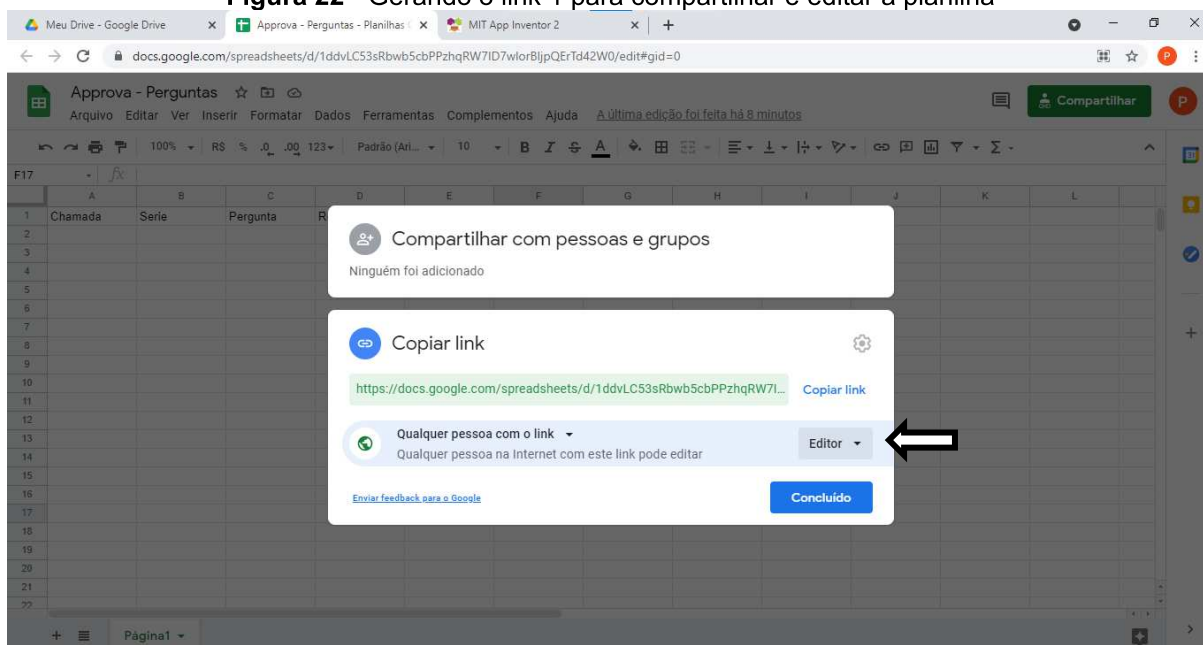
Figura 22 - Gerando o link 1 para compartilhar e editar a planilha

Meu Drive - Google Drive
Approva - Perguntas - Planilhas
MIT App Inventor 2

docs.google.com/spreadsheets/d/1ddvLC53sRbwb5cbPPzhqRW7ID7wlorBljpQErTd42W0/edit#gid=0

Approva - Perguntas
Arquivo Editar Ver Inserir Formatar Dados Ferramentas Complementos Ajuda A última edição foi feita há 8 minutos
Compartilhar

100% R$ % .0 .00 123 Padrão (Ari... 10 B I S A

F17

| | A | B | C | D | E | F | G | H | I | J | K | L |
|---|---|---|---|---|---|---|---|---|---|---|---|---|
| 1 | Chamada | Serie | Pergunta | R | | | | | | | | |

Compartilhar com pessoas e grupos
Ninguém foi adicionado

Copiar link
https://docs.google.com/spreadsheets/d/1ddvLC53sRbwb5cbPPzhqRW7I...
Copiar link

Qualquer pessoa com o link
Qualquer pessoa na Internet com este link pode editar
Editor

Enviar feedback para o Google
Concluído

Página1